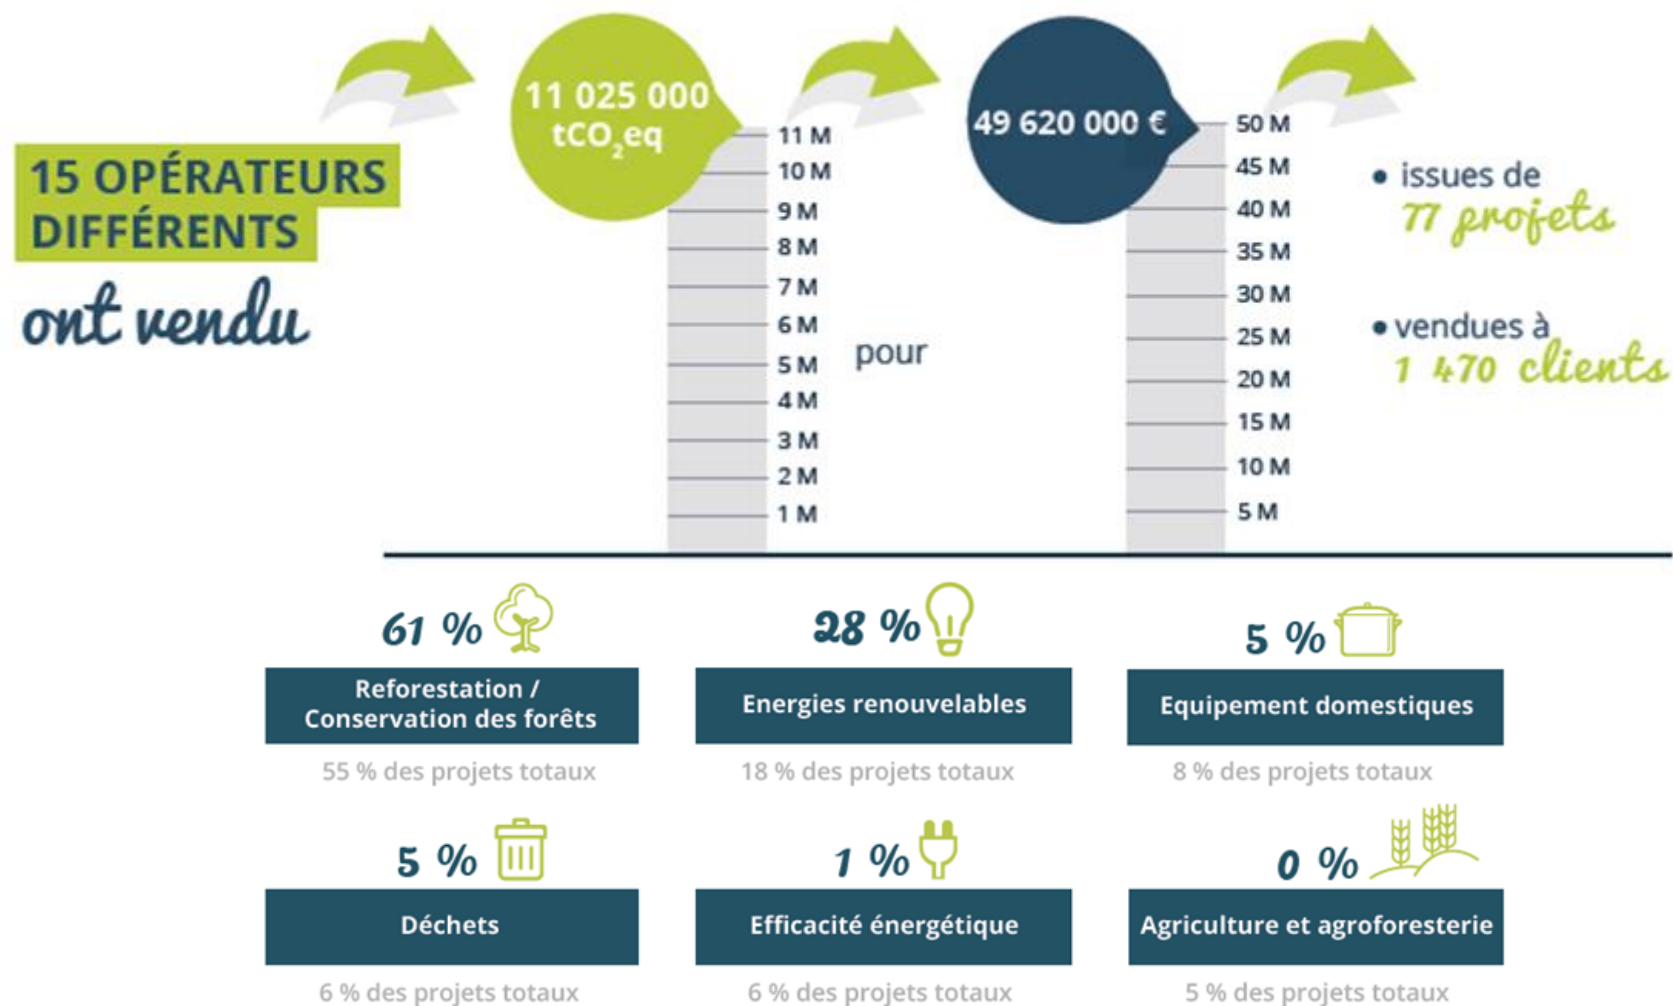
15 OPÉRATEURS DIFFÉRENTS

ont vendu

11 025 000 $tCO_2eq$

11 M
10 M
9 M
8 M
7 M
6 M
5 M
4 M
3 M
2 M
1 M

pour

49 620 000 €

50 M
45 M
40 M
35 M
30 M
25 M
20 M
15 M
10 M
5 M

• issues de 77 projets

• vendues à 1 470 clients

61 %
Reforestation / Conservation des forêts
55 % des projets totaux

28 %
Energies renouvelables
18 % des projets totaux

5 %
Equipement domestiques
8 % des projets totaux

5 %
Déchets
6 % des projets totaux

1 %
Efficacité énergétique
6 % des projets totaux

0 %
Agriculture et agroforesterie
5 % des projets totaux